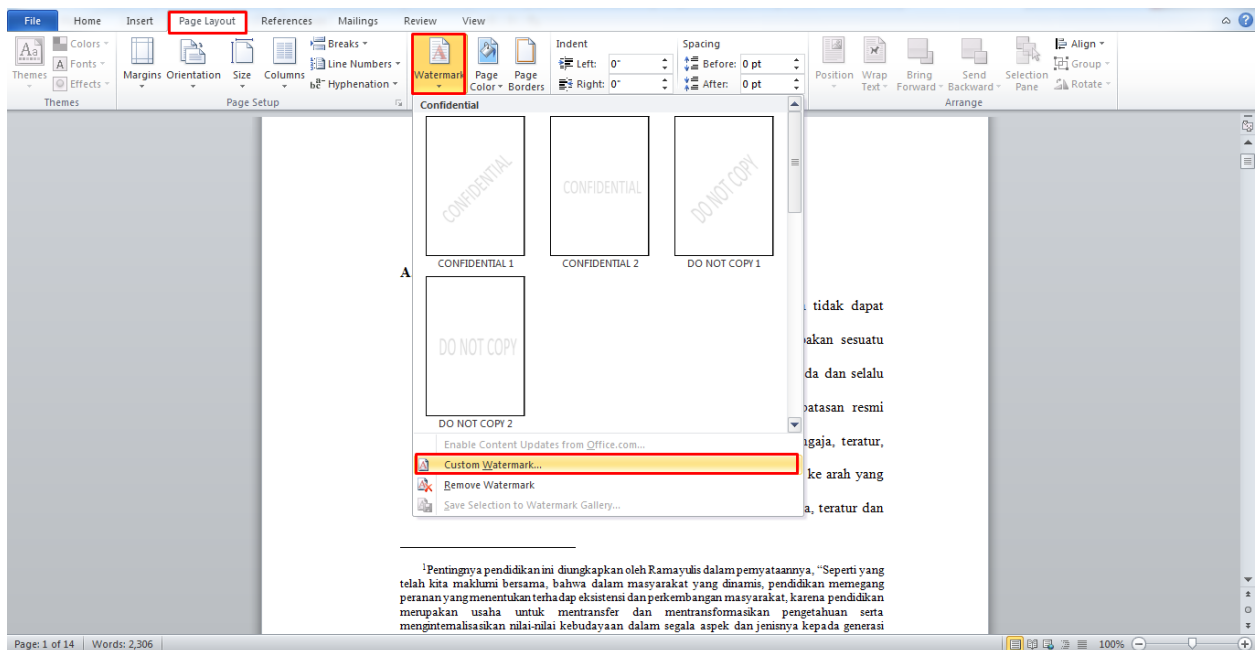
File Home Insert Page Layout References Mailings Review View

Themes Colors Fonts Effects
Themes

Margins Orientation Size Columns Breaks Line Numbers Hyphenation
Page Setup

Watermark Page Color Page Borders

Indent
Left: 0"
Right: 0"

Spacing
Before: 0 pt
After: 0 pt

Position Wrap Text Bring Forward Send Backward Selection Pane Align Group Rotate
Arrange

Confidential

CONFIDENTIAL
CONFIDENTIAL 1

CONFIDENTIAL
CONFIDENTIAL 2

DO NOT COPY
DO NOT COPY 1

DO NOT COPY
DO NOT COPY 2

Enable Content Updates from Office.com...
Custom Watermark...
Remove Watermark
Save Selection to Watermark Gallery...

A

tidak dapat
akan sesuatu
da dan selalu
batasan resmi
ngaja, teratur,
ke arah yang
a, teratur dan

$^1$Pentingnya pendidikan ini diungkapkan oleh Ramayulis dalam pernyataannya, "Seperti yang telah kita maklumi bersama, bahwa dalam masyarakat yang dinamis, pendidikan memegang peranan yang menentukan terhadap eksistensi dan perkembangan masyarakat, karena pendidikan merupakan usaha untuk mentransfer dan mentransformasikan pengetahuan serta menginternalisasikan nilai-nilai kebudayaan dalam segala aspek dan jenisnya kepada generasi

Page: 1 of 14 Words: 2,306 100%